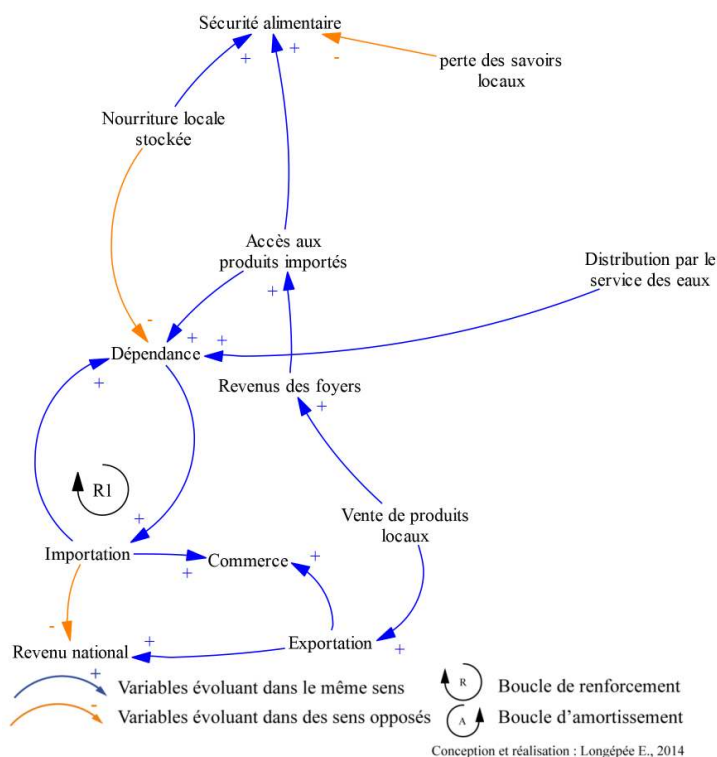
Sécurité alimentaire

+

+

-

perte des savoirs locaux

Nourriture locale stockée

Accès aux produits importés

Distribution par le service des eaux

-

+

+

+

Dépendance

+

Revenus des foyers

+

+

R1

+

Vente de produits locaux

Importation

Commerce

+

+

-

+

Exportation

Revenu national

+

+

+

Variables évoluant dans le même sens

-

Variables évoluant dans des sens opposés

R

Boucle de renforcement

A

Boucle d'amortissement

Conception et réalisation : Longépée E., 2014